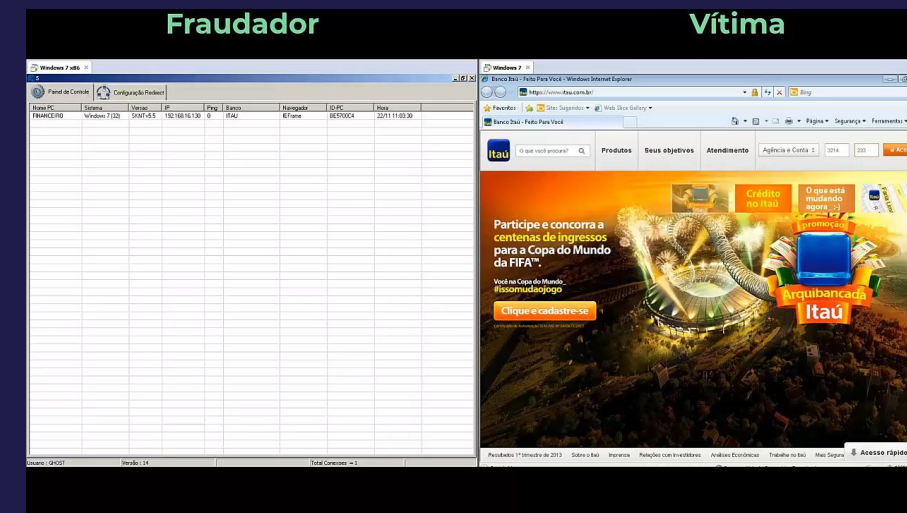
Fraudador

Vítima

Windows 7 x86

Painel de Controle | Configuração Redirect

| Nome PC | Sistema | Versao | IP | Ping | Banco | Navegador | ID-PC | Hora |
|---|---|---|---|---|---|---|---|---|
| FINANCEIRO | Windows 7 (32) | SKNTv5.5 | 192.168.16.130 | 0 | ITAU | IEFrame | BE5700C4 | 22/11 11:03:30 |

Usuario : GHOST | Versão : 14 | Total Conexoes -> 1

Windows 7

Banco Itaú - Feito Para Você - Windows Internet Explorer

https://www.itau.com.br/

Bing

Favoritos | Sites Sugeridos | Web Slice Gallery

Banco Itaú - Feito Para Você

Página | Segurança | Ferramentas

Itaú | O que você procura? | Produtos | Seus objetivos | Atendimento | Agência e Conta | 3314 | 233 | Acessar

Crédito no Itaú

O que está mudando agora ;-)

Participe e concorra a centenas de ingressos para a Copa do Mundo da FIFA™.

Você na Copa do Mundo_ #issomudaojogo

Clique e cadastre-se

promoção

Arquibancada Itaú

Resultados 1º trimestre de 2013 | Sobre o Itaú | Imprensa | Relações com investidores | Análises Econômicas | Trabalhe no Itaú | Mais Segurança | Acesso rápido